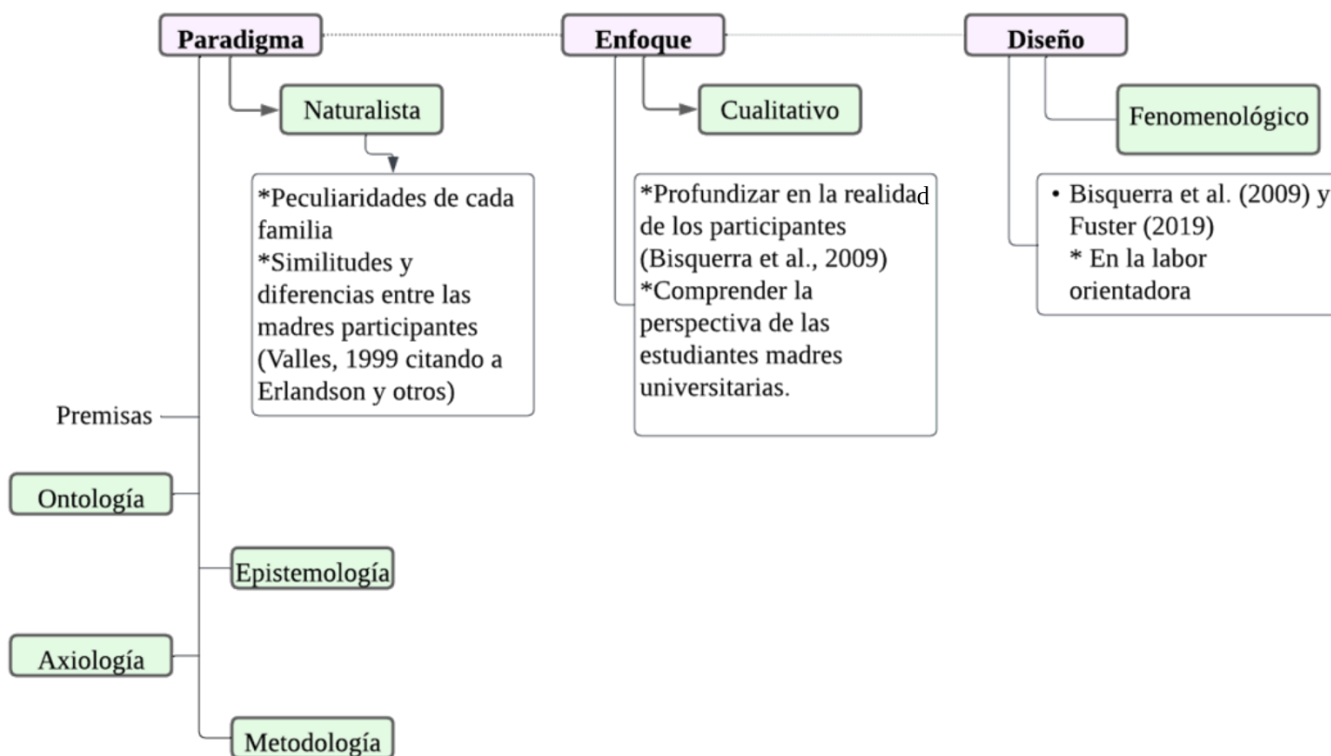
Paradigma

Enfoque

Diseño

Naturalista

Cualitativo

Fenomenológico

*Peculiaridades de cada familia
*Similitudes y diferencias entre las madres participantes (Valles, 1999 citando a Erlandson y otros)

*Profundizar en la realidad de los participantes (Bisquerra et al., 2009)
*Comprender la perspectiva de las estudiantes madres universitarias.

• Bisquerra et al. (2009) y Fuster (2019)
* En la labor orientadora

Premisas

Ontología

Epistemología

Axiología

Metodología